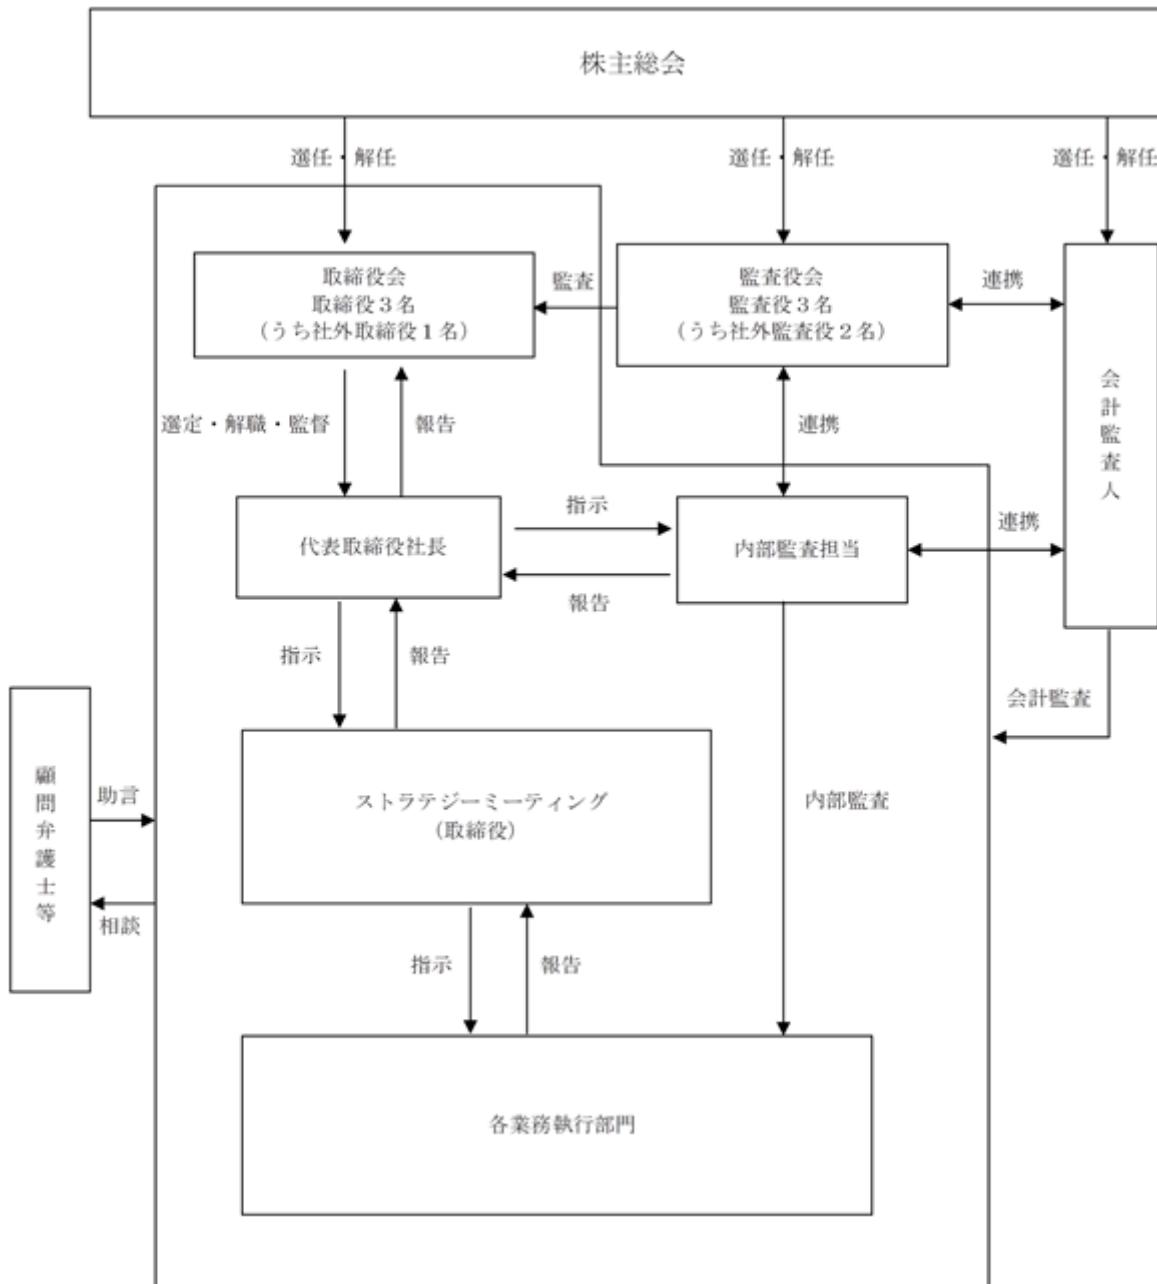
株主総会

選任・解任

選任・解任

選任・解任

取締役会
取締役３名
（うち社外取締役１名）

監査

監査役会
監査役３名
（うち社外監査役２名）

連携

会計監査人

選定・解職・監督

報告

連携

代表取締役社長

指示

報告

内部監査担当

連携

指示

報告

会計監査

顧問弁護士等

助言

相談

ストラテジーミーティング
（取締役）

内部監査

指示

報告

各業務執行部門